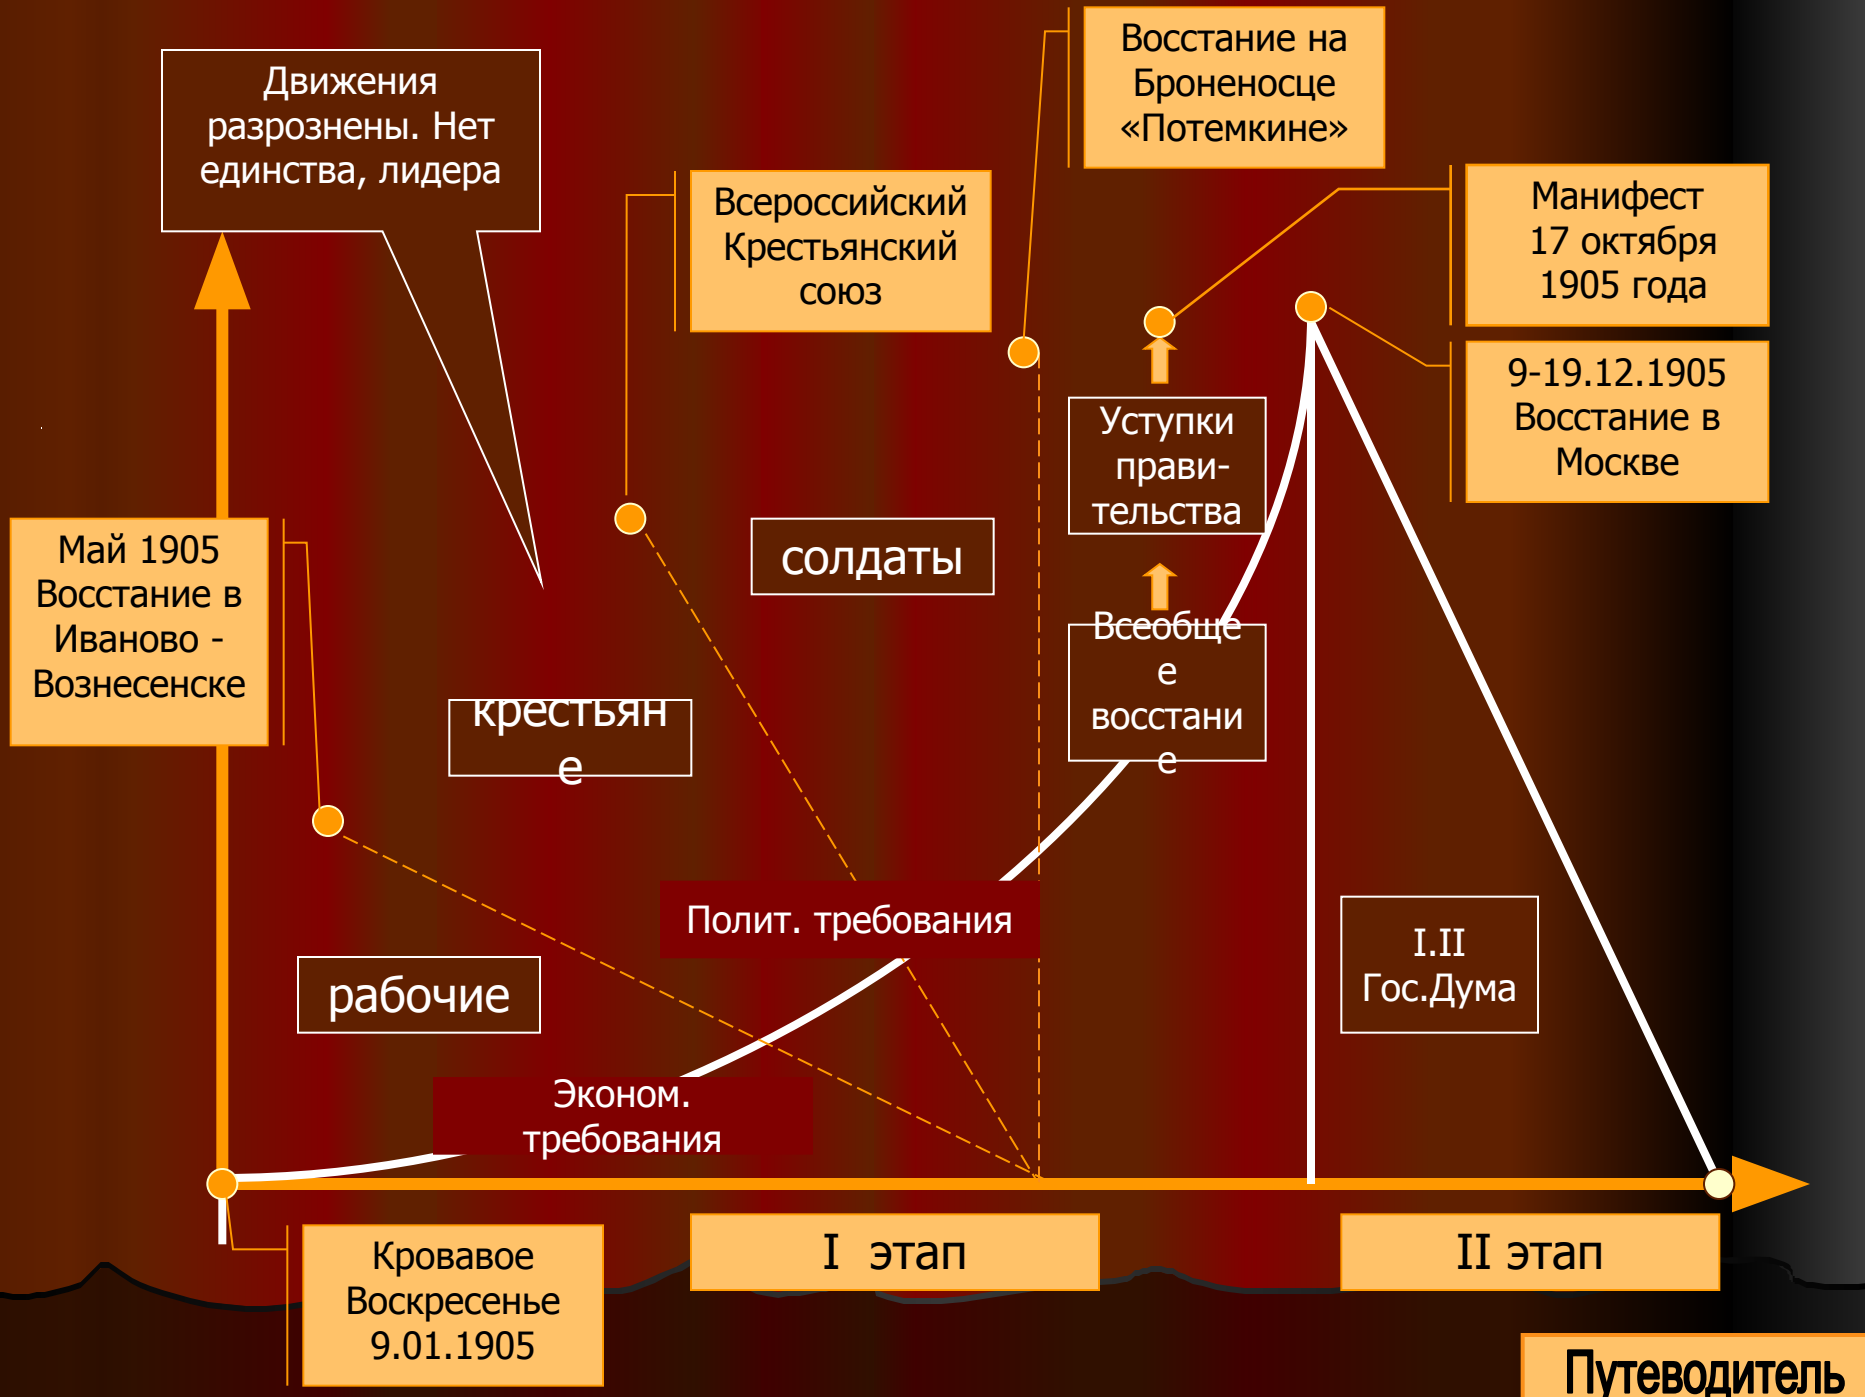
Движения разрознены. Нет единства, лидера

Всероссийский Крестьянский союз

Восстание на Броненосце «Потемкине»

Манифест 17 октября 1905 года

9-19.12.1905 Восстание в Москве

Уступки прави-тельства

солдаты

Всеобщее восстание

Май 1905 Восстание в Иваново - Вознесенске

крестьяне

Полит. требования

рабочие

I.II Гос.Дума

Эконом. требования

Кровавое Воскресенье 9.01.1905

I этап

II этап

Путеводитель